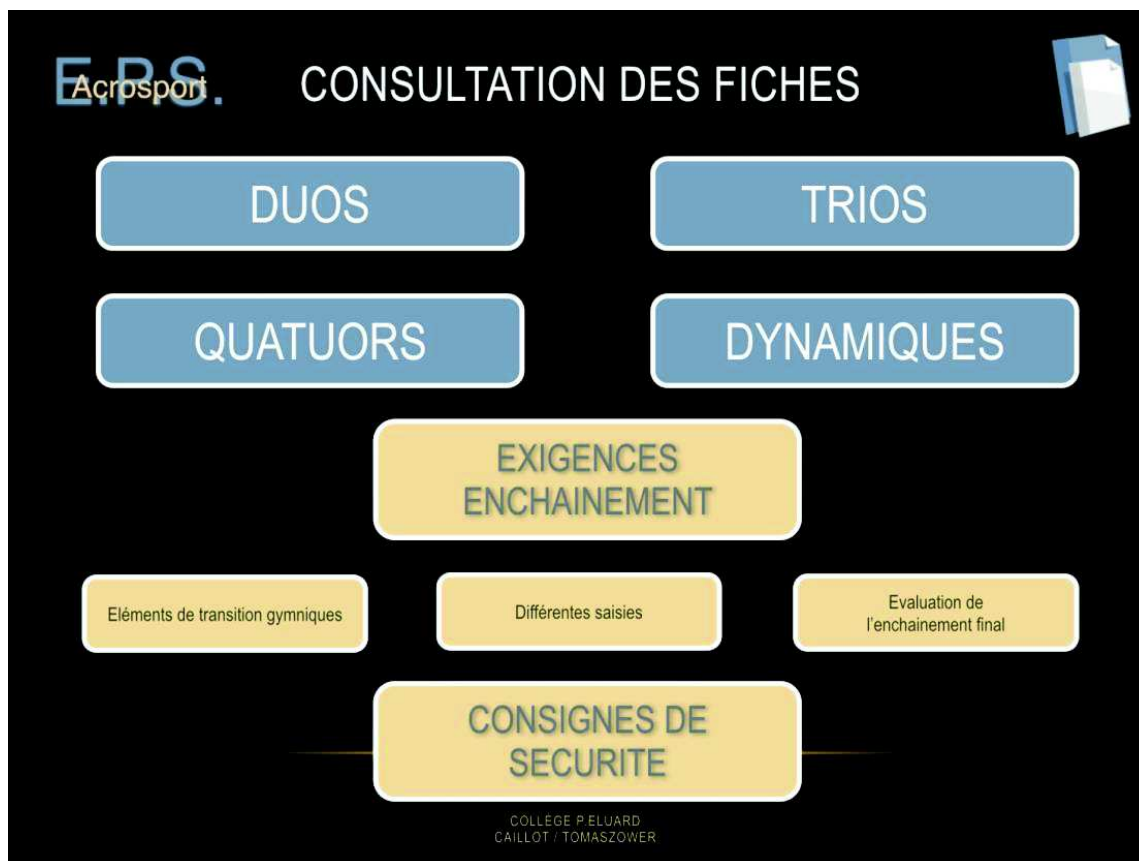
E.P.S.
Acrosport

CONSULTATION DES FICHES

DUOS

TRIOS

QUATUORS

DYNAMIQUES

EXIGENCES ENCHAINEMENT

Eléments de transition gymniques

Différentes saisies

Evaluation de l'enchainement final

CONSIGNES DE SECURITE

COLLEGE P.ELUARD
CAILLOT / TOMASZOWER